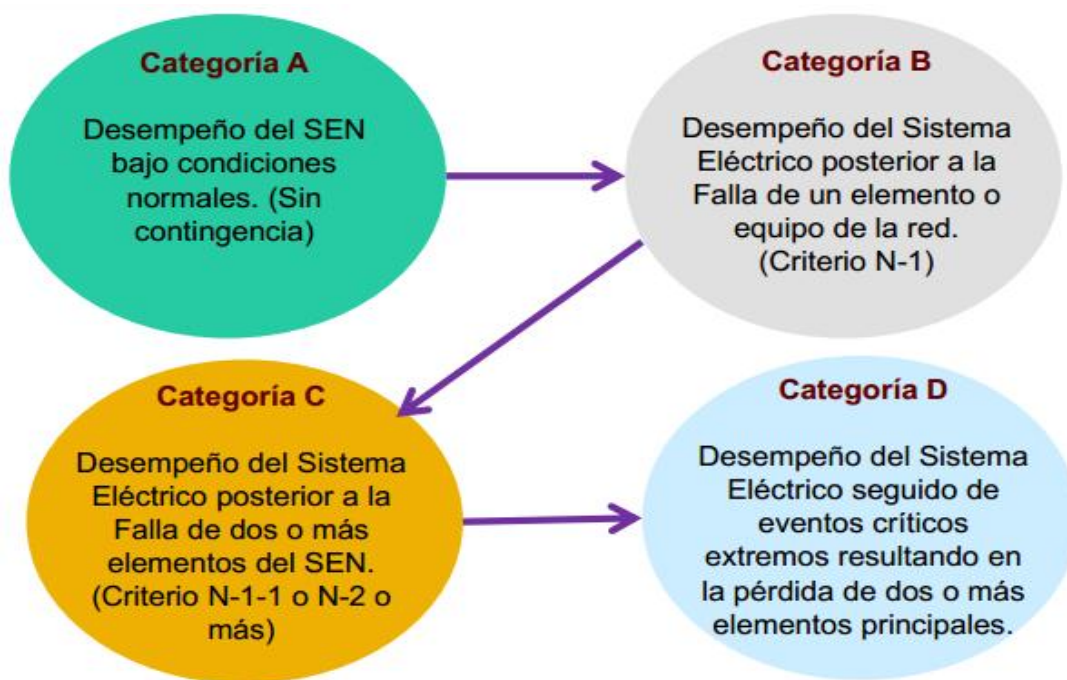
Categoría A

Desempeño del SEN bajo condiciones normales. (Sin contingencia)

Categoría B

Desempeño del Sistema Eléctrico posterior a la Falla de un elemento o equipo de la red. (Criterio N-1)

Categoría C

Desempeño del Sistema Eléctrico posterior a la Falla de dos o más elementos del SEN. (Criterio N-1-1 o N-2 o más)

Categoría D

Desempeño del Sistema Eléctrico seguido de eventos críticos extremos resultando en la pérdida de dos o más elementos principales.